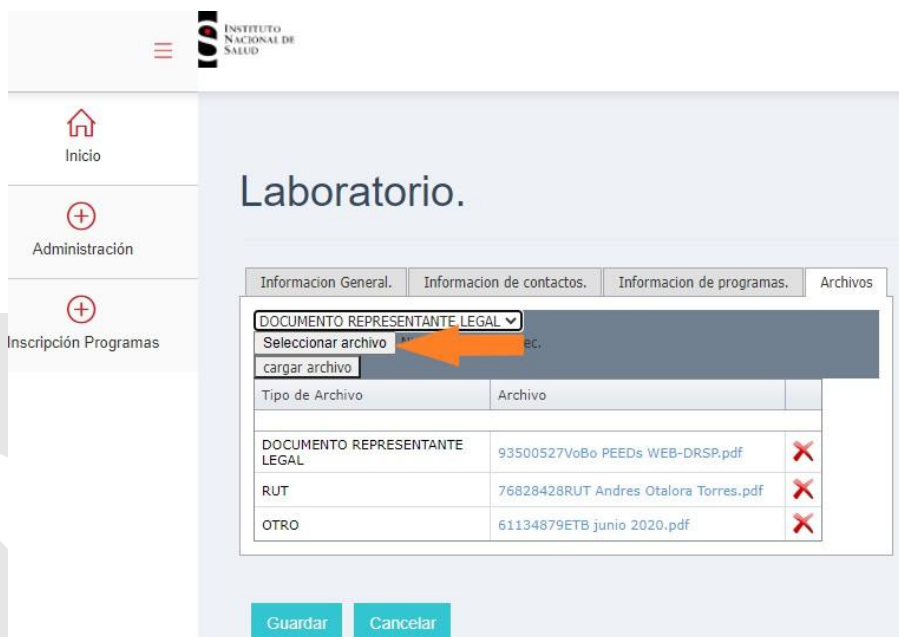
INSTITUTO NACIONAL DE SALUD

Inicio

Administración

Inscripción Programas

Laboratorio.

Informacion General. | Informacion de contactos. | Informacion de programas. | Archivos

DOCUMENTO REPRESENTANTE LEGAL

Seleccionar archivo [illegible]ec.

cargar archivo

| Tipo de Archivo | Archivo | |
|---|---|---|
| DOCUMENTO REPRESENTANTE LEGAL | 93500527VoBo PEEDs WEB-DRSP.pdf | ✕ |
| RUT | 76828428RUT Andres Otalora Torres.pdf | ✕ |
| OTRO | 61134879ETB junio 2020.pdf | ✕ |

Guardar Cancelar